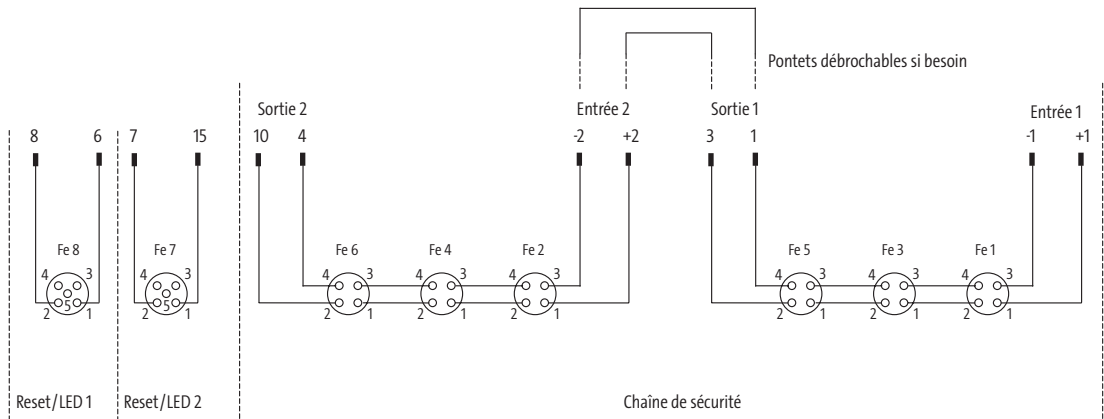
Pontets débrochables si besoin

Sortie 2
Entrée 2
Sortie 1
Entrée 1

8 6 7 15 10 4 -2 +2 3 1 -1 +1

Fe 8
4 3
5
2 1

Fe 7
4 3
5
2 1

Fe 6
4 3
2 1

Fe 4
4 3
2 1

Fe 2
4 3
2 1

Fe 5
4 3
2 1

Fe 3
4 3
2 1

Fe 1
4 3
2 1

Reset/LED 1
Reset/LED 2
Chaîne de sécurité